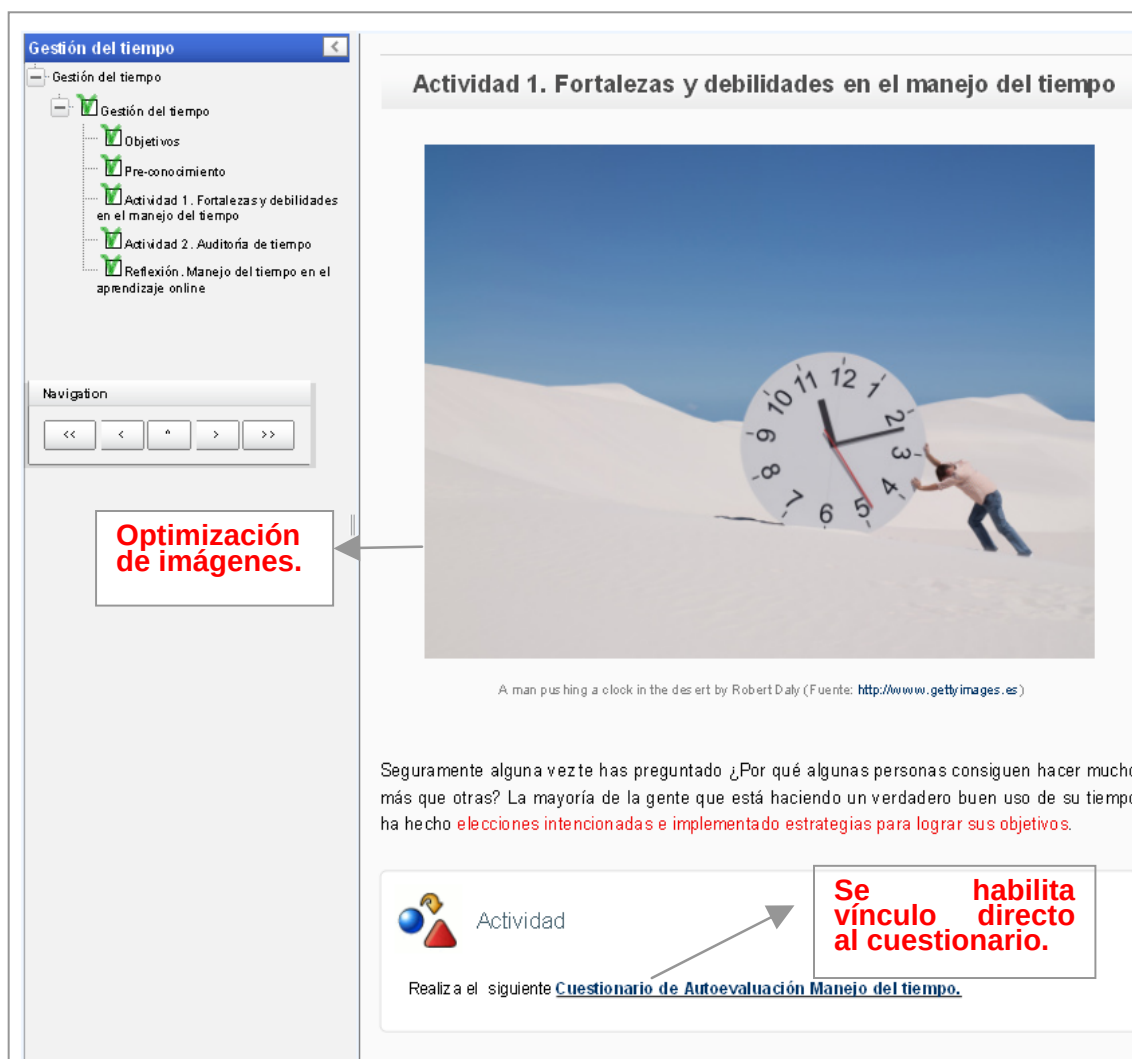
Gestión del tiempo

Gestión del tiempo

Gestión del tiempo

Objetivos

Pre-conocimiento

Actividad 1. Fortalezas y debilidades en el manejo del tiempo

Actividad 2. Auditoría de tiempo

Reflexión. Manejo del tiempo en el aprendizaje online

Navigation

<< < ^ > >>

Optimización de imágenes.

Actividad 1. Fortalezas y debilidades en el manejo del tiempo

A man pushing a clock in the desert by Robert Daly (Fuente: http://www.gettyimages.es)

Seguramente alguna vez te has preguntado ¿Por qué algunas personas consiguen hacer mucho más que otras? La mayoría de la gente que está haciendo un verdadero buen uso de su tiempo ha hecho elecciones intencionadas e implementado estrategias para lograr sus objetivos.

Actividad

Se habilita vínculo directo al cuestionario.

Realiza el siguiente Cuestionario de Autoevaluación Manejo del tiempo.